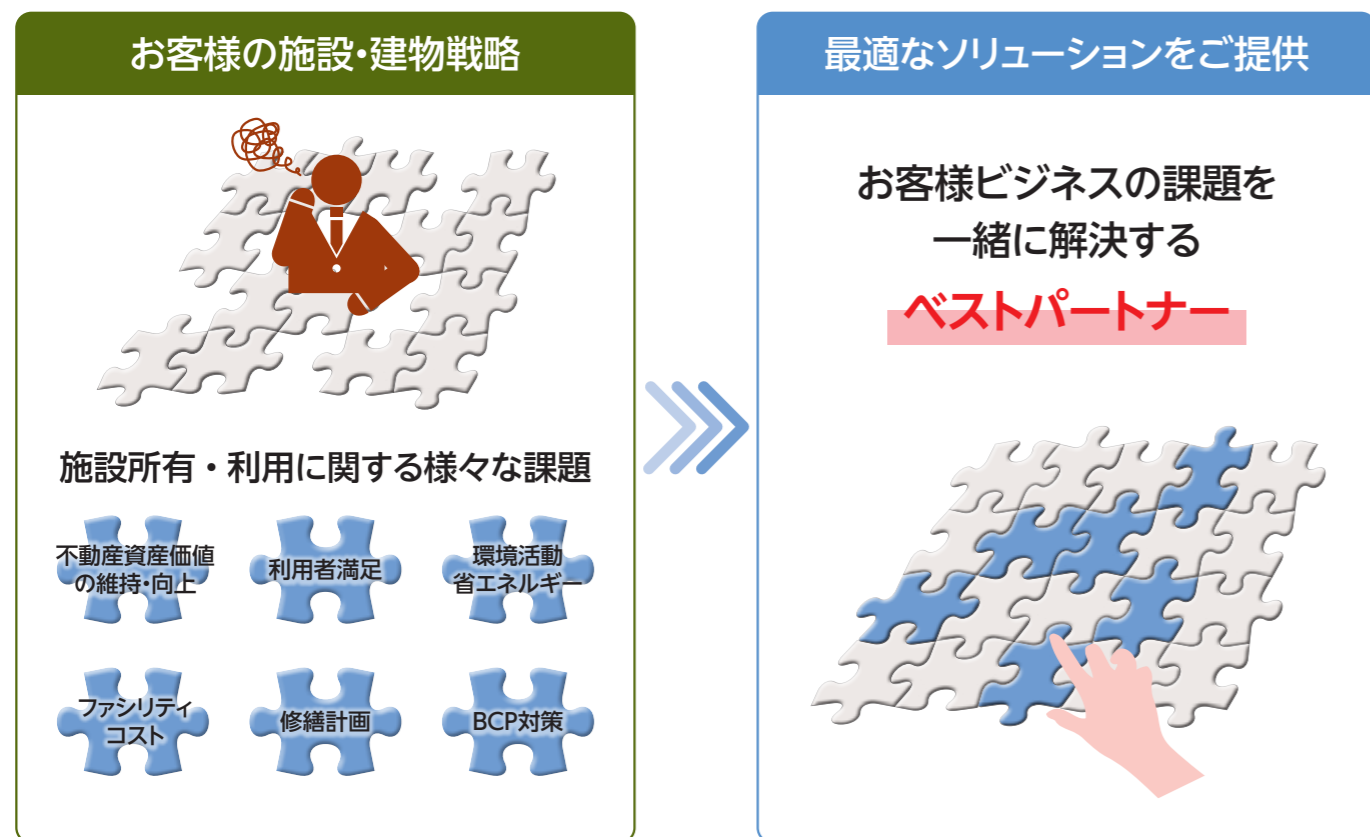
お客様の施設・建物戦略

施設所有・利用に関する様々な課題

不動産資産価値の維持・向上

利用者満足

環境活動
省エネルギー

ファシリティコスト

修繕計画

BCP対策

最適なソリューションをご提供

お客様ビジネスの課題を
一緒に解決する

ベストパートナー